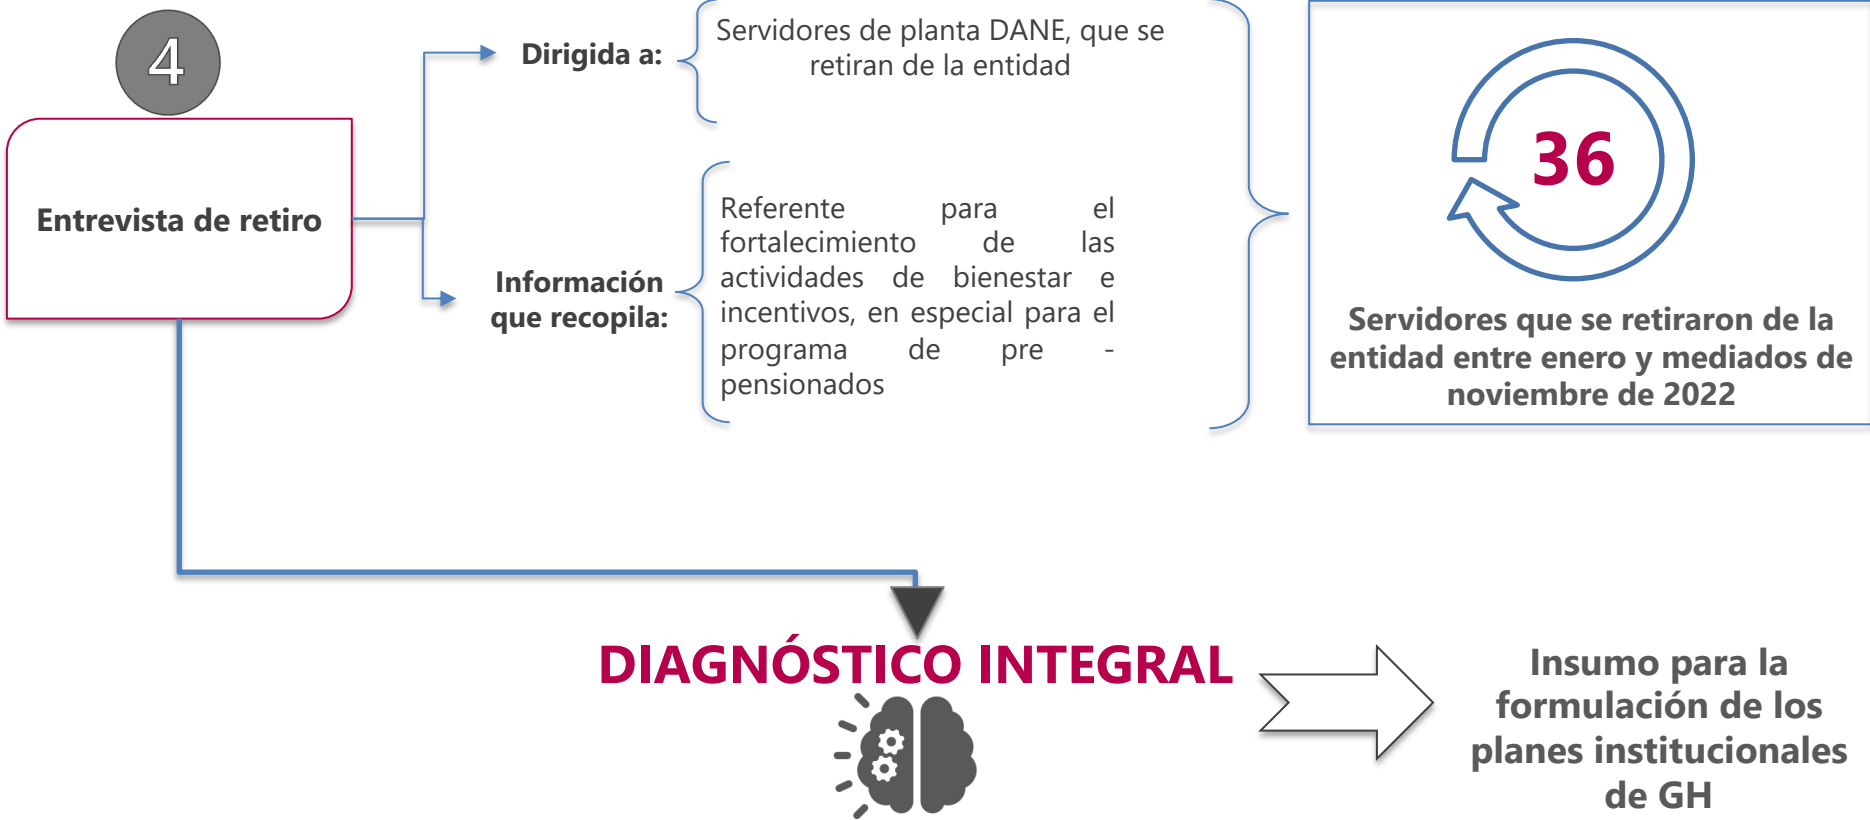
4

Entrevista de retiro

Dirigida a:

Servidores de planta DANE, que se retiran de la entidad

Información que recopila:

Referente para el fortalecimiento de las actividades de bienestar e incentivos, en especial para el programa de pre - pensionados

36

Servidores que se retiraron de la entidad entre enero y mediados de noviembre de 2022

DIAGNÓSTICO INTEGRAL

Insumo para la formulación de los planes institucionales de GH